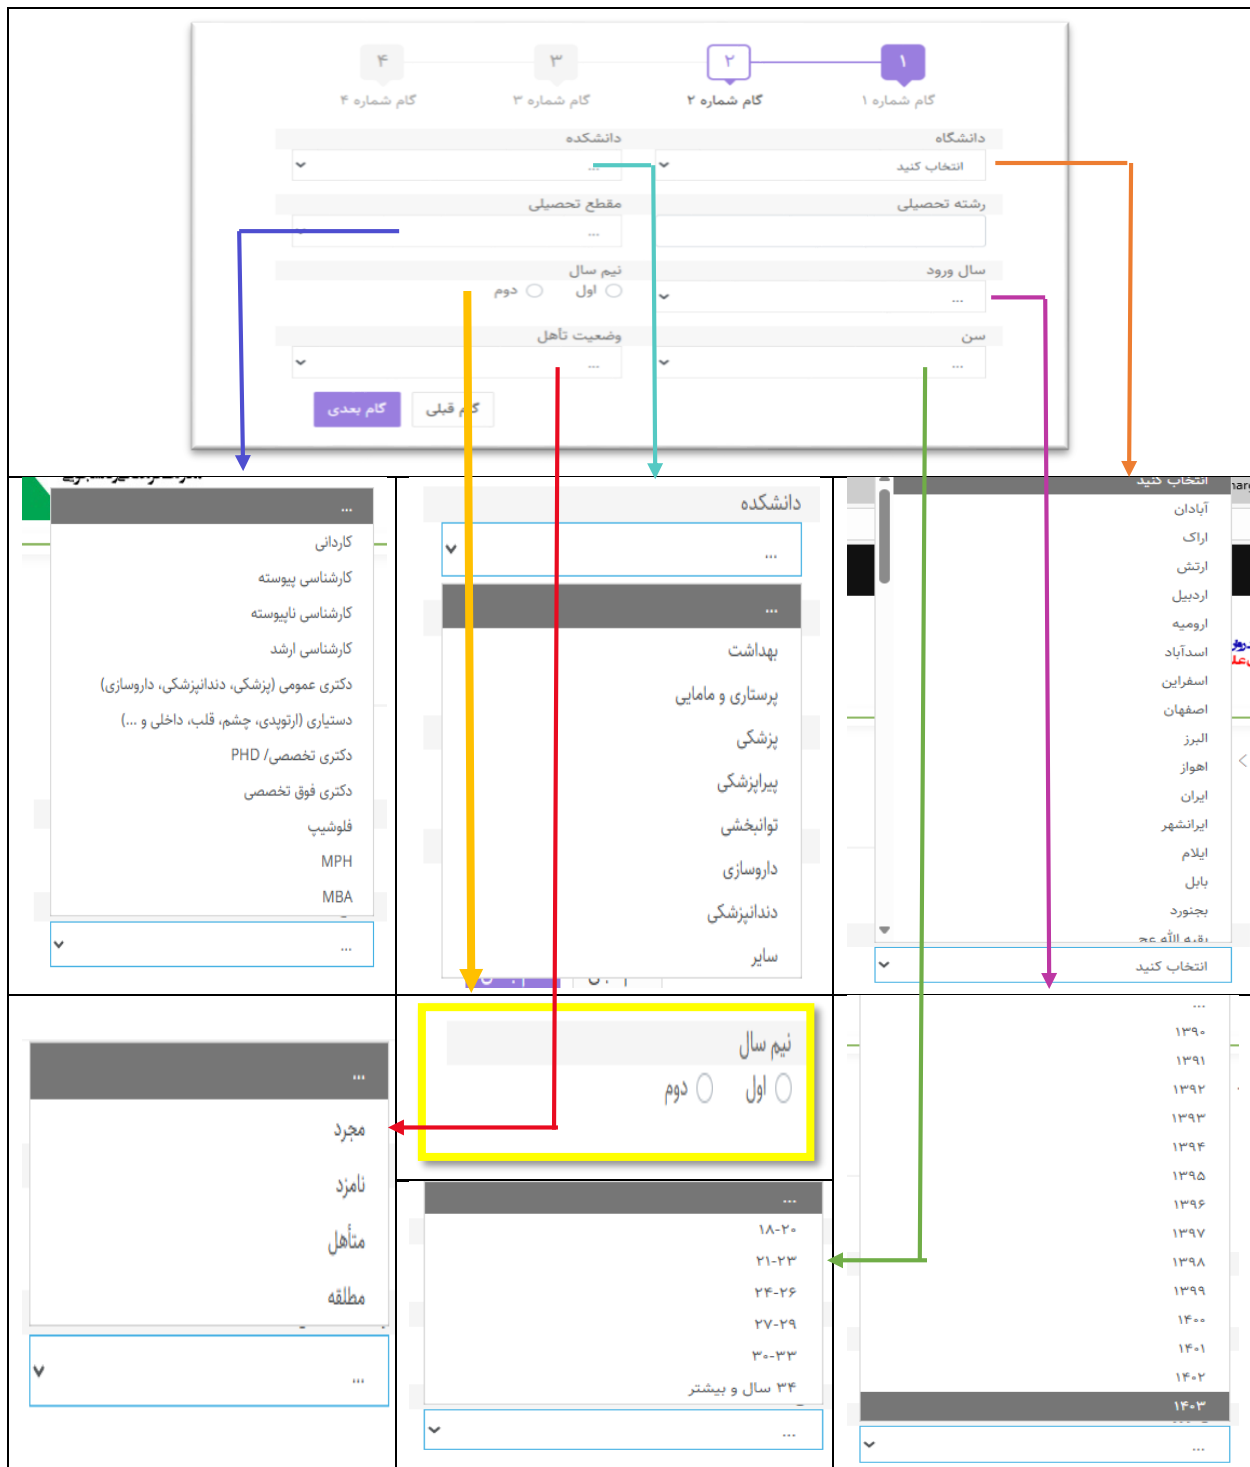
۴
گام شماره ۴
۳
گام شماره ۳
۲
گام شماره ۲
۱
گام شماره ۱

دانشگاه
انتخاب کنید
دانشکده
...
رشته تحصیلی
مقطع تحصیلی
...
سال ورود
...
نیم سال
اول
دوم
سن
...
وضعیت تاهل
...
گام بعدی
گام قبلی

...
کاردانی
کارشناسی پیوسته
کارشناسی ناپیوسته
کارشناسی ارشد
دکتری عمومی (پزشکی، دندانپزشکی، داروسازی)
دستیاری (ارتوپدی، چشم، قلب، داخلی و ...)
دکتری تخصصی/ PHD
دکتری فوق تخصصی
فلوشیپ
MPH
MBA
...

دانشکده
...
...
بهداشت
پرستاری و مامایی
پزشکی
پیراپزشکی
توانبخشی
داروسازی
دندانپزشکی
سایر

انتخاب کنید
آبادان
اراک
ارتش
اردبیل
ارومیه
اسدآباد
اسفراین
اصفهان
البرز
اهواز
ایران
ایرانشهر
ایلام
بابل
بجنورد
بقیه الله عج
انتخاب کنید

...
مجرد
نامزد
متأهل
مطلقه
...

نیم سال
اول
دوم

...
۱۸-۲۰
۲۱-۲۳
۲۴-۲۶
۲۷-۲۹
۳۰-۳۳
۳۴ سال و بیشتر
...

...
۱۳۹۰
۱۳۹۱
۱۳۹۲
۱۳۹۳
۱۳۹۴
۱۳۹۵
۱۳۹۶
۱۳۹۷
۱۳۹۸
۱۳۹۹
۱۴۰۰
۱۴۰۱
۱۴۰۲
۱۴۰۳
...